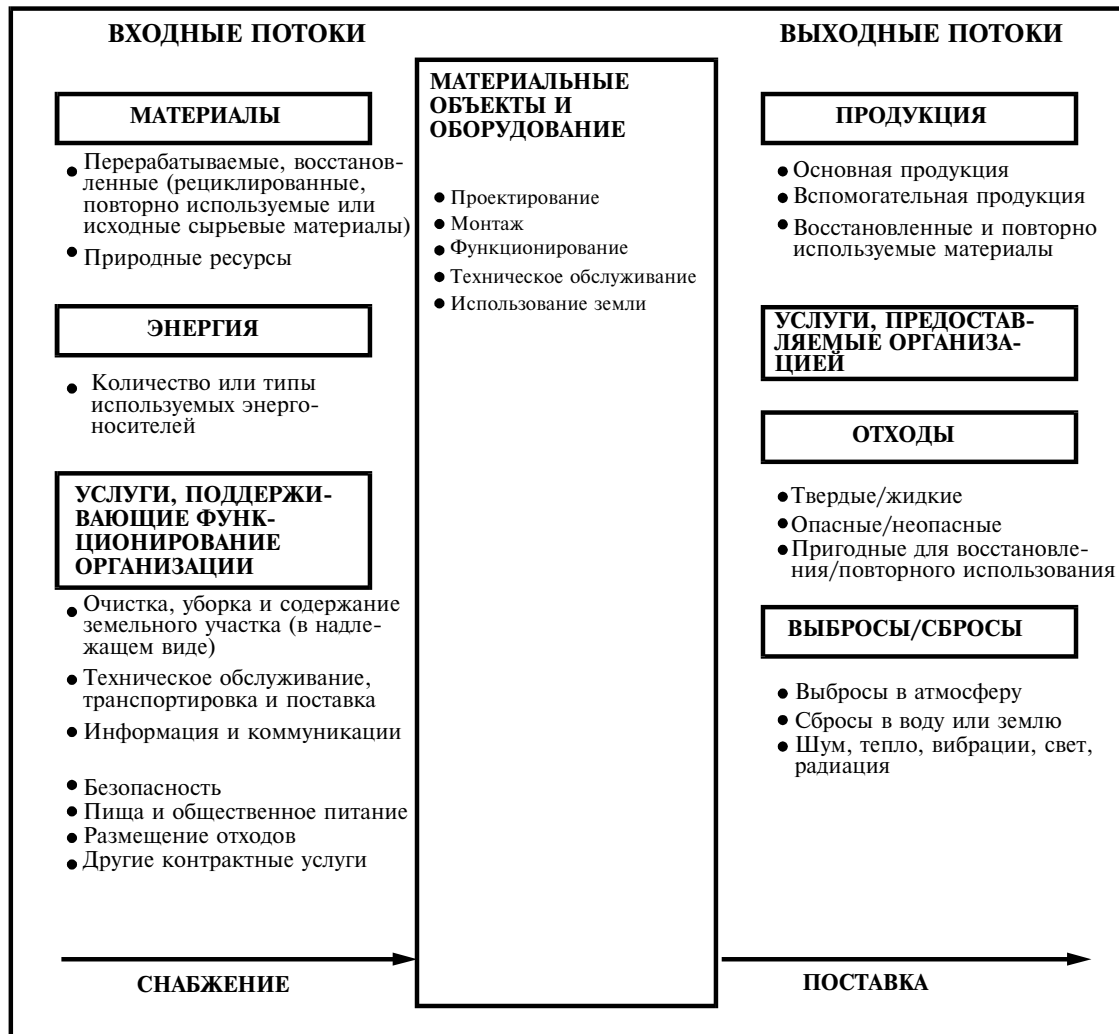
ВХОДНЫЕ ПОТОКИ

МАТЕРИАЛЫ

• Перерабатываемые, восстановленные (рециклированные, повторно используемые или исходные сырьевые материалы)
• Природные ресурсы

ЭНЕРГИЯ

• Количество или типы используемых энергоносителей

УСЛУГИ, ПОДДЕРЖИВАЮЩИЕ ФУНКЦИОНИРОВАНИЕ ОРГАНИЗАЦИИ

• Очистка, уборка и содержание земельного участка (в надлежащем виде)
• Техническое обслуживание, транспортировка и поставка
• Информация и коммуникации
• Безопасность
• Пища и общественное питание
• Размещение отходов
• Другие контрактные услуги

СНАБЖЕНИЕ

МАТЕРИАЛЬНЫЕ ОБЪЕКТЫ И ОБОРУДОВАНИЕ

• Проектирование
• Монтаж
• Функционирование
• Техническое обслуживание
• Использование земли

ВЫХОДНЫЕ ПОТОКИ

ПРОДУКЦИЯ

• Основная продукция
• Вспомогательная продукция
• Восстановленные и повторно используемые материалы

УСЛУГИ, ПРЕДОСТАВЛЯЕМЫЕ ОРГАНИЗАЦИЕЙ

ОТХОДЫ

• Твердые/жидкие
• Опасные/неопасные
• Пригодные для восстановления/повторного использования

ВЫБРОСЫ/СБРОСЫ

• Выбросы в атмосферу
• Сбросы в воду или землю
• Шум, тепло, вибрации, свет, радиация

ПОСТАВКА